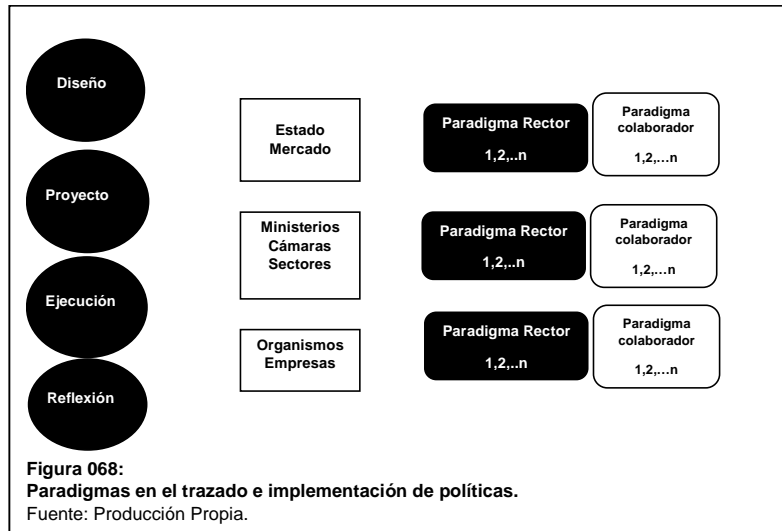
Diseño

Proyecto

Ejecución

Reflexión

Estado
Mercado

Paradigma Rector
1,2,..n

Paradigma colaborador
1,2,...n

Ministerios
Cámaras
Sectores

Paradigma Rector
1,2,..n

Paradigma colaborador
1,2,...n

Organismos
Empresas

Paradigma Rector
1,2,..n

Paradigma colaborador
1,2,...n

**Figura 068:**
**Paradigmas en el trazado e implementación de políticas.**
Fuente: Producción Propia.